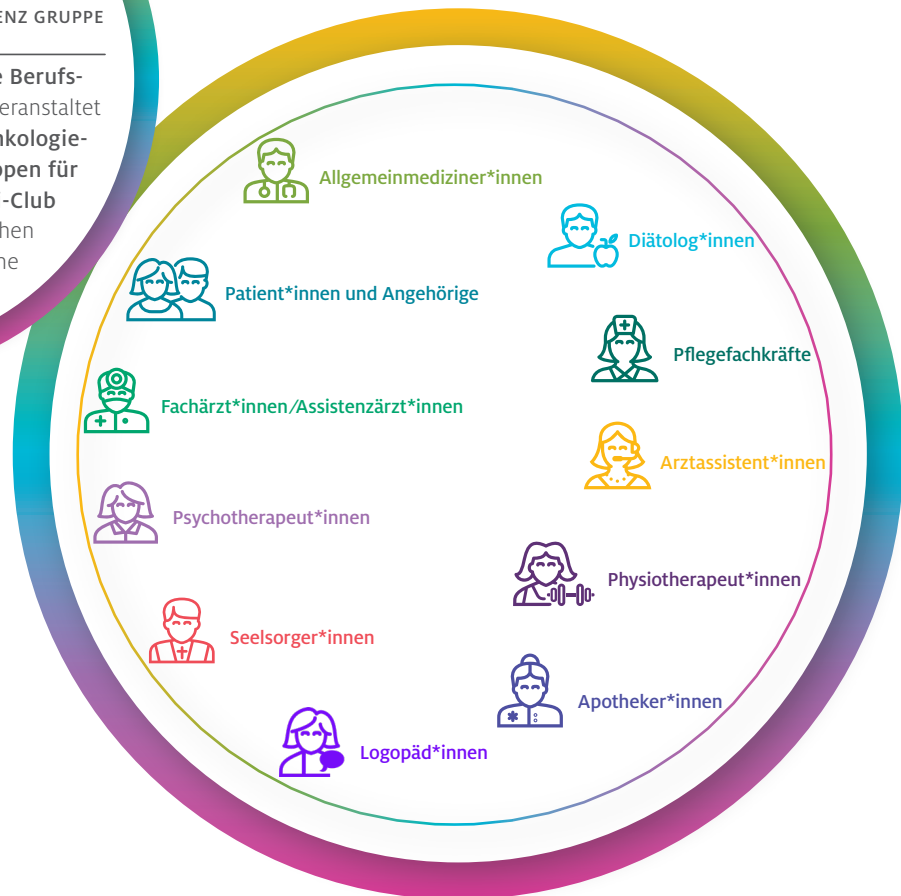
ENZ GRUPPE

e Berufs-
eranstaltet
nkologie-
open für
-Club
hen
ne

Allgemeinmediziner*innen

Diätolog*innen

Patient*innen und Angehörige

Pflegefachkräfte

Fachärzt*innen/Assistenzärzt*innen

Arztassistent*innen

Psychotherapeut*innen

Physiotherapeut*innen

Seelsorger*innen

Apotheker*innen

Logopäd*innen